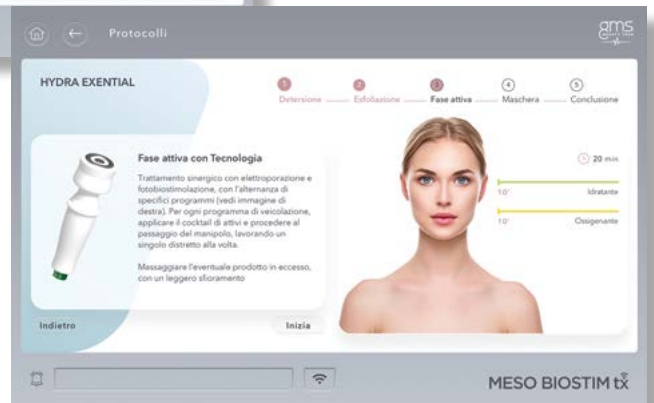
Protocolli

gms

HYDRA EXENTIAL

1 Detersione 2 Esfoliazione 3 Fase attiva 4 Maschera 5 Conclusione

Fase attiva con Tecnologia

Trattamento sinergico con elettroporazione e fotobiostimolazione, con l'alternanza di specifici programmi (vedi immagine di destra). Per ogni programma di veicolazione, applicare il cocktail di attivi e procedere al passaggio del manipolo, lavorando un singolo distretto alla volta.

Massaggiare l'eventuale prodotto in eccesso, con un leggero sfioramento

20 min

10' Idratante

10' Ossigenante

Indietro

Inizia

MESO BIOSTIM tx